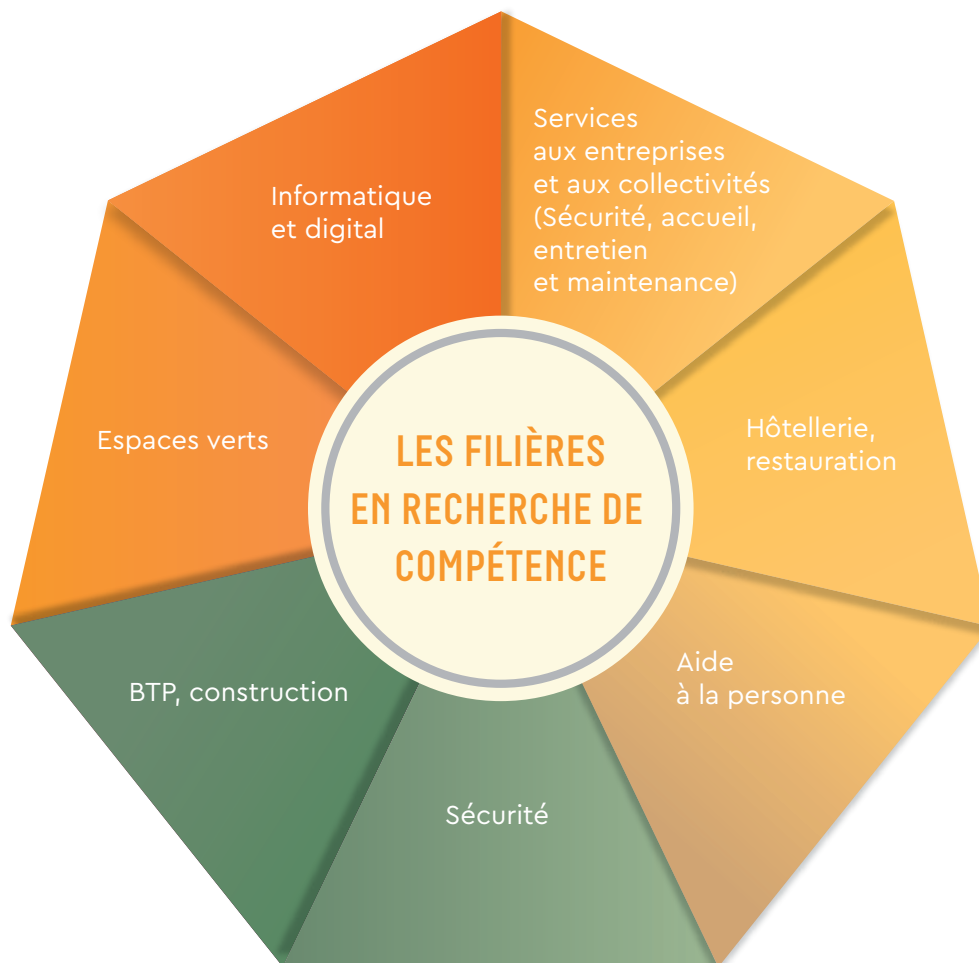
LES FILIÈRES EN RECHERCHE DE COMPÉTENCE

Informatique et digital

Services aux entreprises et aux collectivités (Sécurité, accueil, entretien et maintenance)

Hôtellerie, restauration

Aide à la personne

Sécurité

BTP, construction

Espaces verts